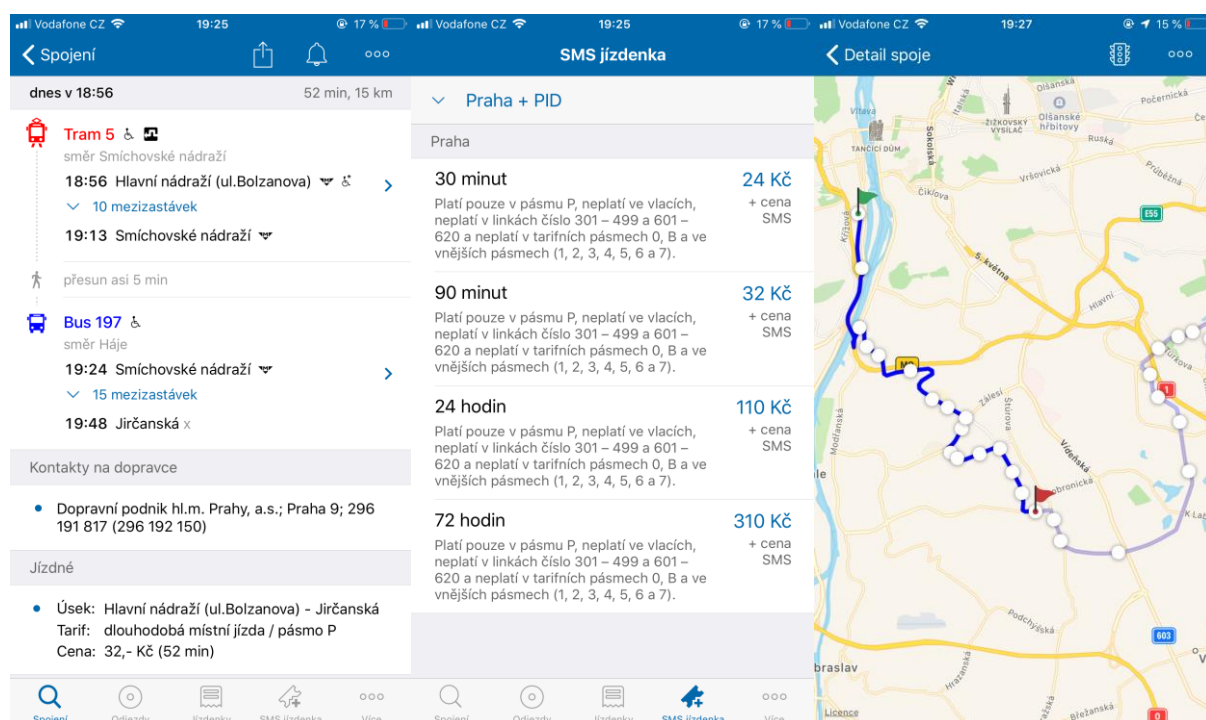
Vodafone CZ 19:25 17 %

Spojení

dnes v 18:56 52 min, 15 km

Tram 5
směr Smíchovské nádraží
18:56 Hlavní nádraží (ul.Bolzanova)
10 mezizastávek
19:13 Smíchovské nádraží

přesun asi 5 min

Bus 197
směr Háje
19:24 Smíchovské nádraží
15 mezizastávek
19:48 Jirčanská x

Kontakty na dopravce

• Dopravní podnik hl.m. Prahy, a.s.; Praha 9; 296 191 817 (296 192 150)

Jízdné

• Úsek: Hlavní nádraží (ul.Bolzanova) - Jirčanská
Tarif: dlouhodobá místní jízda / pásmo P
Cena: 32,- Kč (52 min)

Spojení Odjezdy Jízdenky SMS jízdenka Více

Vodafone CZ 19:25 17 %

SMS jízdenka

Praha + PID

Praha

30 minut 24 Kč
Platí pouze v pásmu P, neplatí ve vlacích, neplatí v linkách číslo 301 – 499 a 601 – 620 a neplatí v tarifních pásmech 0, B a ve vnějších pásmech (1, 2, 3, 4, 5, 6 a 7). + cena SMS

90 minut 32 Kč
Platí pouze v pásmu P, neplatí ve vlacích, neplatí v linkách číslo 301 – 499 a 601 – 620 a neplatí v tarifních pásmech 0, B a ve vnějších pásmech (1, 2, 3, 4, 5, 6 a 7). + cena SMS

24 hodin 110 Kč
Platí pouze v pásmu P, neplatí ve vlacích, neplatí v linkách číslo 301 – 499 a 601 – 620 a neplatí v tarifních pásmech 0, B a ve vnějších pásmech (1, 2, 3, 4, 5, 6 a 7). + cena SMS

72 hodin 310 Kč
Platí pouze v pásmu P, neplatí ve vlacích, neplatí v linkách číslo 301 – 499 a 601 – 620 a neplatí v tarifních pásmech 0, B a ve vnějších pásmech (1, 2, 3, 4, 5, 6 a 7). + cena SMS

Spojení Odjezdy Jízdenky SMS jízdenka Více

Vodafone CZ 19:27 15 %

Detail spoje

Olšanská Počernická Vltava ŽIŽKOVSKÝ VYSÍLAČ Olšanské hřbitovy TANČÍCÍ DŮM Sokolská Ruská Vršovická Průběžná Čiklova Křížová E55 5. května Hlavní Zálesí Štúrova Modřanská Vídeňská Dobronická K Lab Podchýšská Hrazanská Břežanská braslav 603 1 0 Licence